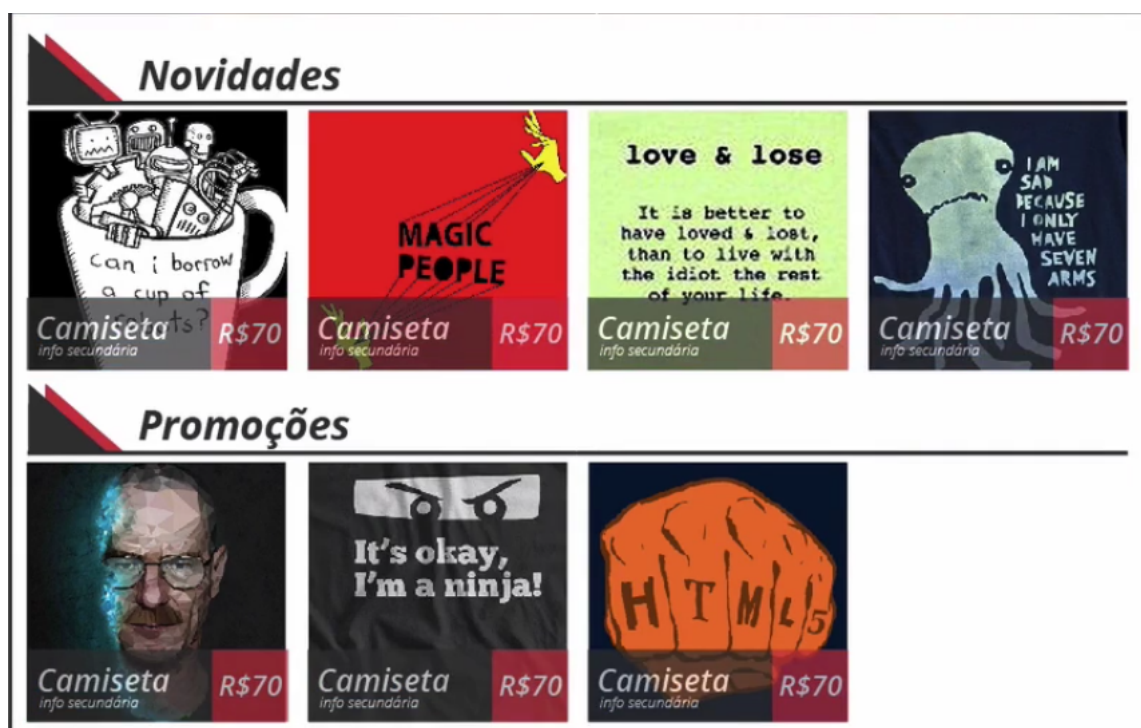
Novidades

can i borrow a cup of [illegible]ts?
Camiseta
info secundária
R$70

MAGIC PEOPLE
Camiseta
info secundária
R$70

love & lose

It is better to have loved & lost, than to live with the idiot the rest of your life.
Camiseta
info secundária
R$70

I AM SAD BECAUSE I ONLY HAVE SEVEN ARMS
Camiseta
info secundária
R$70

Promoções

Camiseta
info secundária
R$70

It's okay, I'm a ninja!
Camiseta
info secundária
R$70

H T M L 5
Camiseta
info secundária
R$70